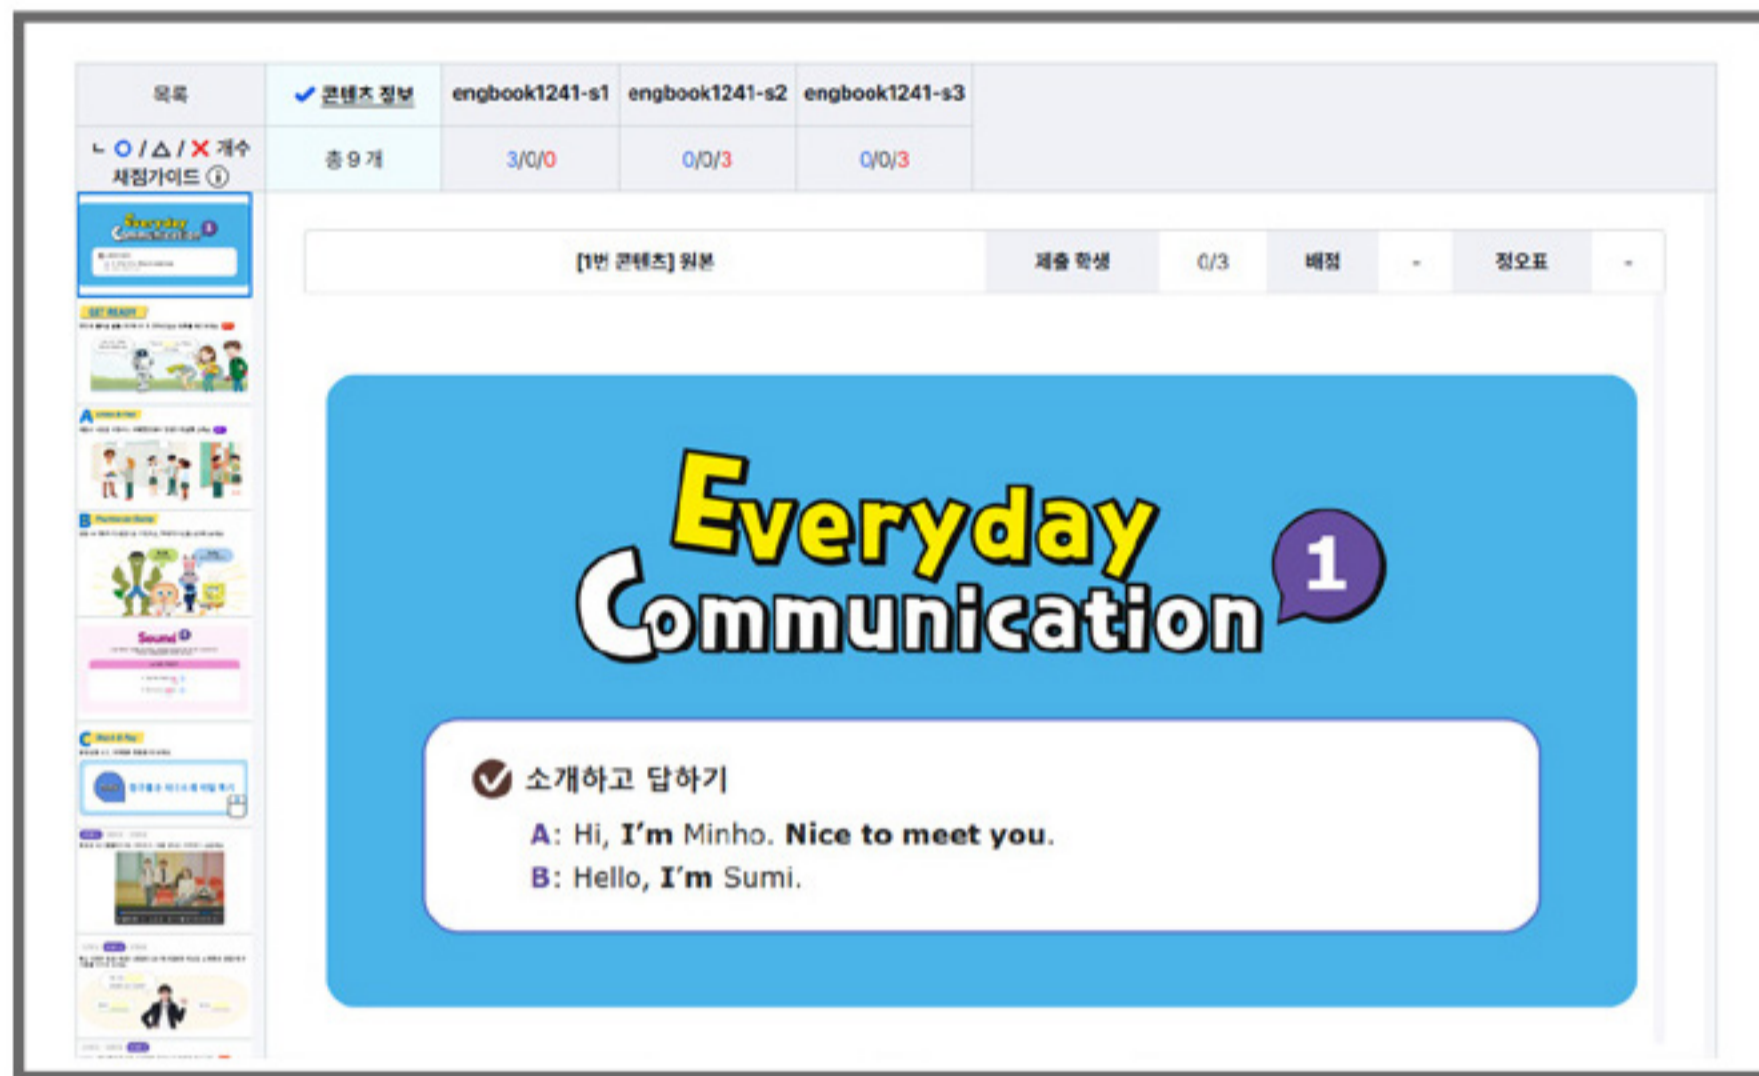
| 목록 | ✔ 콘텐츠 정보 | engbook1241-s1 | engbook1241-s2 | engbook1241-s3 |
|---|---|---|---|---|
| ㄴ O / △ / X 개수 채점가이드 ⓘ | 총 9 개 | 3/0/0 | 0/0/3 | 0/0/3 |

| [1번 콘텐츠] 원본 | 제출 학생 | 0/3 | 배점 | - | 정오표 | - |
|---|---|---|---|---|---|---|

Everyday Communication 1

소개하고 답하기

A: Hi, I'm Minho. Nice to meet you.

B: Hello, I'm Sumi.